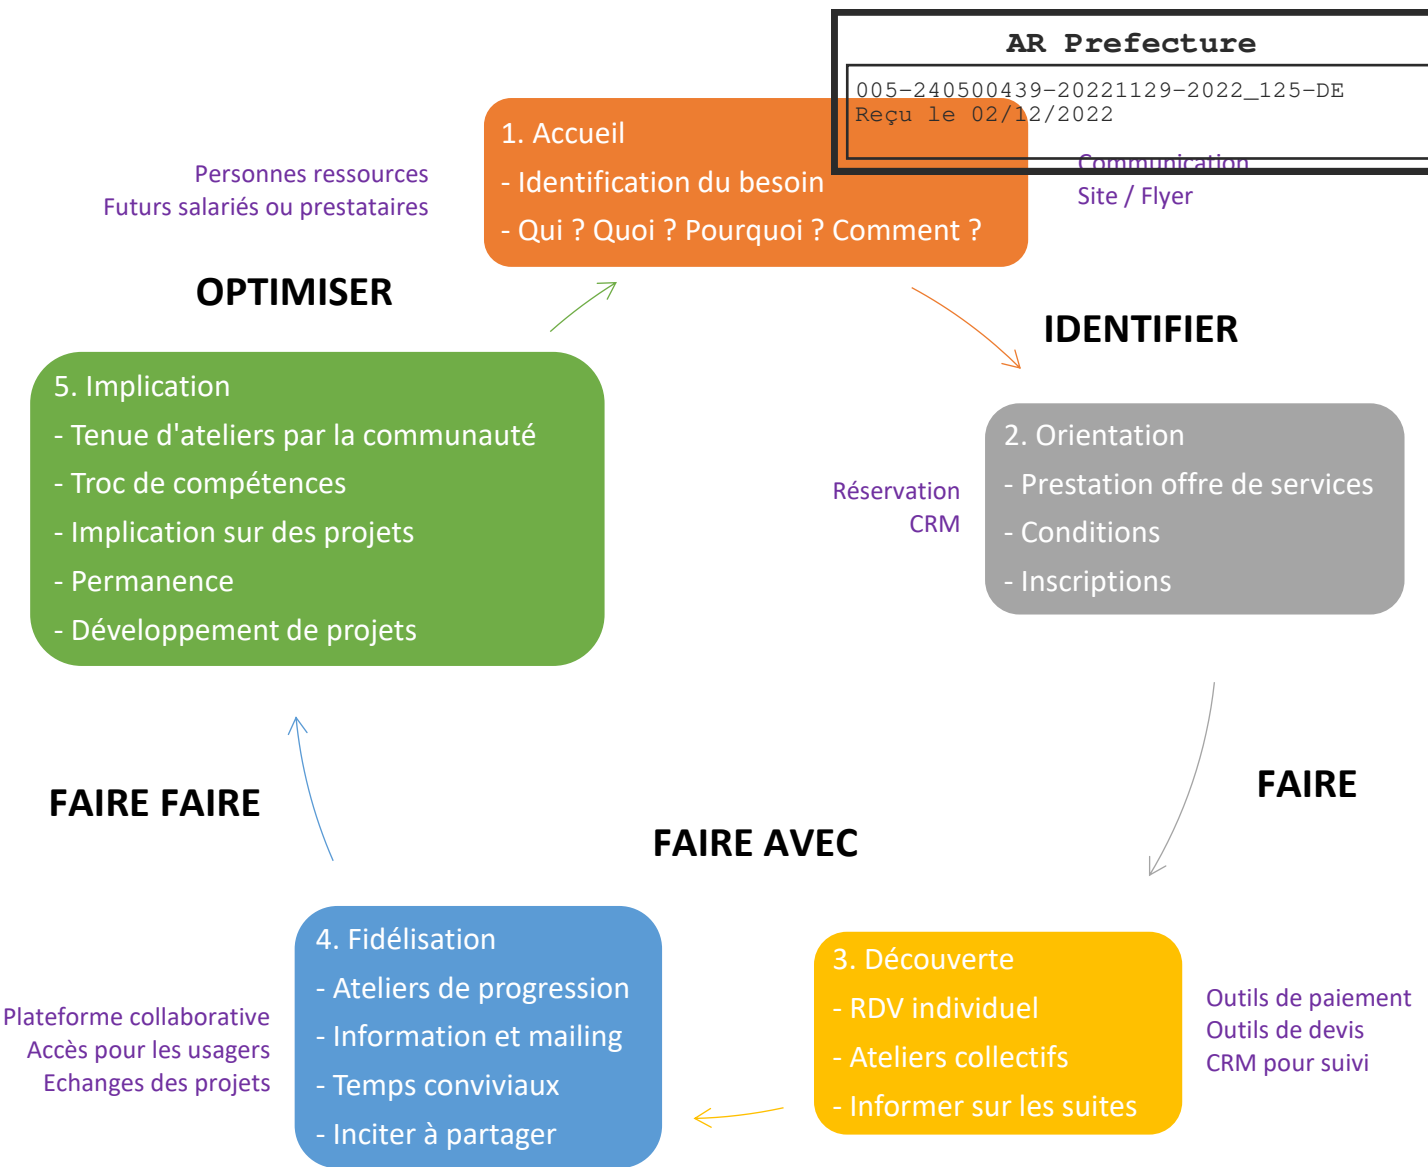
AR Prefecture

005-240500439-20221129-2022_125-DE
Reçu le 02/12/2022

1. Accueil
- Identification du besoin
- Qui ? Quoi ? Pourquoi ? Comment ?

Communication
Site / Flyer

Personnes ressources
Futurs salariés ou prestataires

OPTIMISER

IDENTIFIER

5. Implication
- Tenue d'ateliers par la communauté
- Troc de compétences
- Implication sur des projets
- Permanence
- Développement de projets

Réservation
CRM

2. Orientation
- Prestation offre de services
- Conditions
- Inscriptions

FAIRE

FAIRE FAIRE

FAIRE AVEC

4. Fidélisation
- Ateliers de progression
- Information et mailing
- Temps conviviaux
- Inciter à partager

Plateforme collaborative
Accès pour les usagers
Echanges des projets

3. Découverte
- RDV individuel
- Ateliers collectifs
- Informer sur les suites

Outils de paiement
Outils de devis
CRM pour suivi